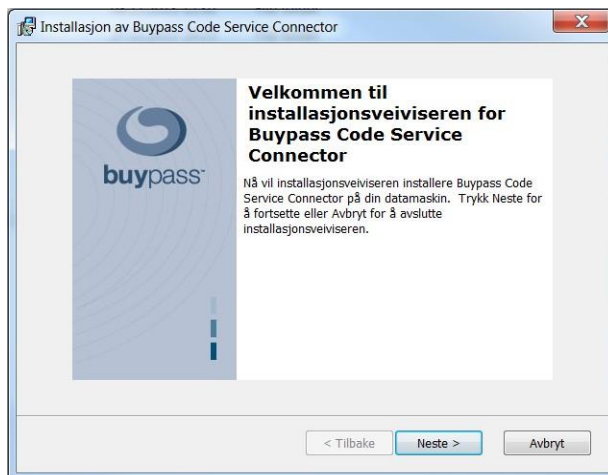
Installasjon av Buypass Code Service Connector

buypass

Velkommen til installasjonsveiviseren for Buypass Code Service Connector

Nå vil installasjonsveiviseren installere Buypass Code Service Connector på din datamaskin. Trykk Neste for å fortsette eller Avbryt for å avslutte installasjonsveiviseren.

< Tilbake
Neste >
Avbryt